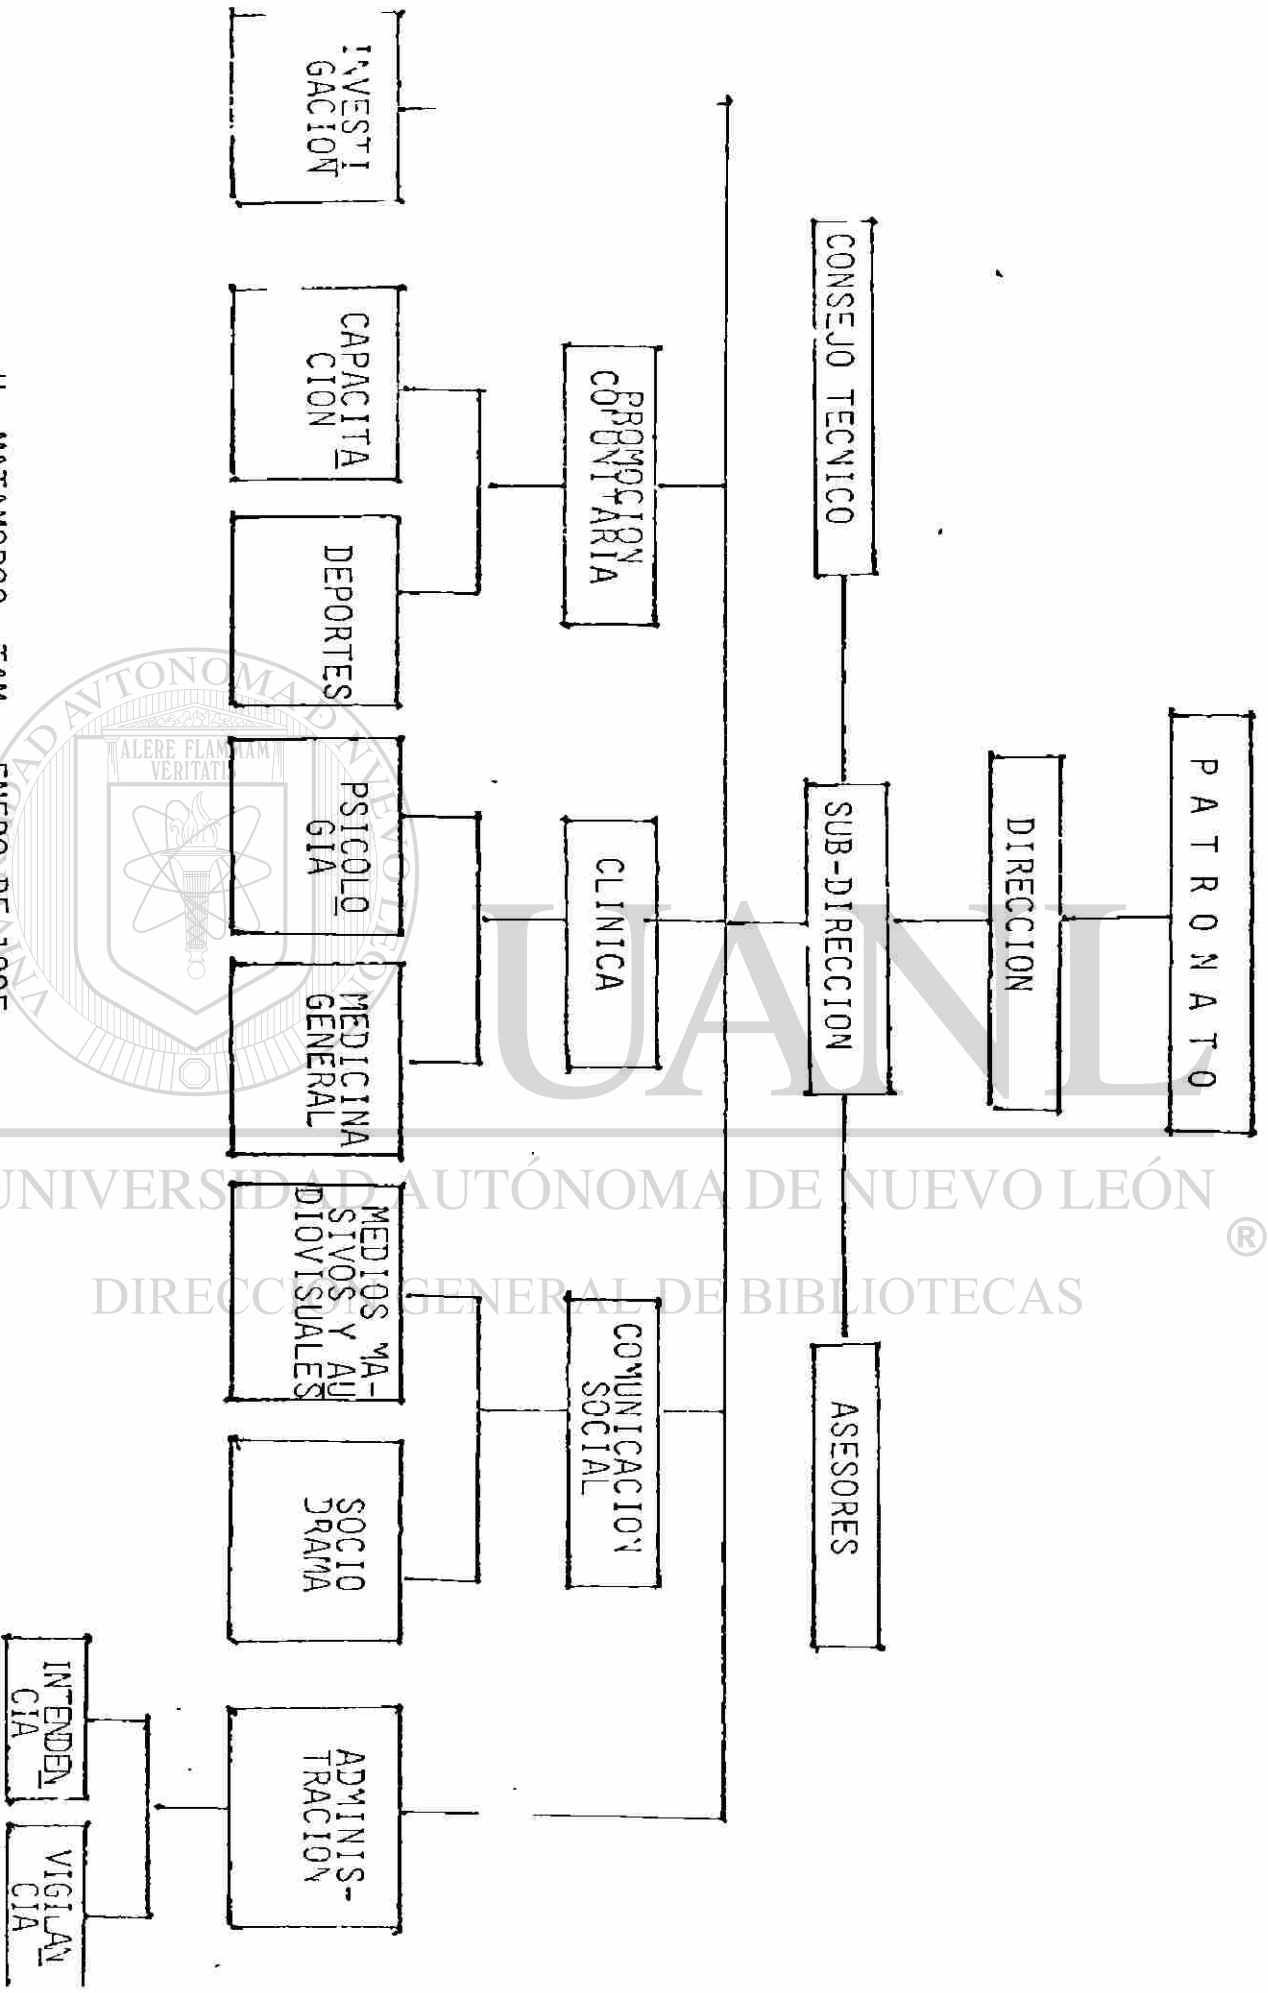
PATRONATO

DIRECCION

CONSEJO TECNICO

SUB-DIRECCION

ASESORES

PROMOCION COMUNITARIA

CLINICA

COMUNICACION SOCIAL

ADMINISTRACION

INVESTIGACION

CAPACITACION

DEPORTES

PSICOLOGIA

MEDICINA GENERAL

MEDIOS MASIVOS Y AUDIOVISUALES

SOCIO DRAMA

INTENDENCIA

VIGILANCIA

H. MATAMOROS, TAM. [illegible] ENERO DE 1985

ALERE FLAMMAM VERITATIS
UNIVERSIDAD AUTÓNOMA DE NUEVO LEÓN
UANL
UNIVERSIDAD AUTÓNOMA DE NUEVO LEÓN ®
DIRECCIÓN GENERAL DE BIBLIOTECAS